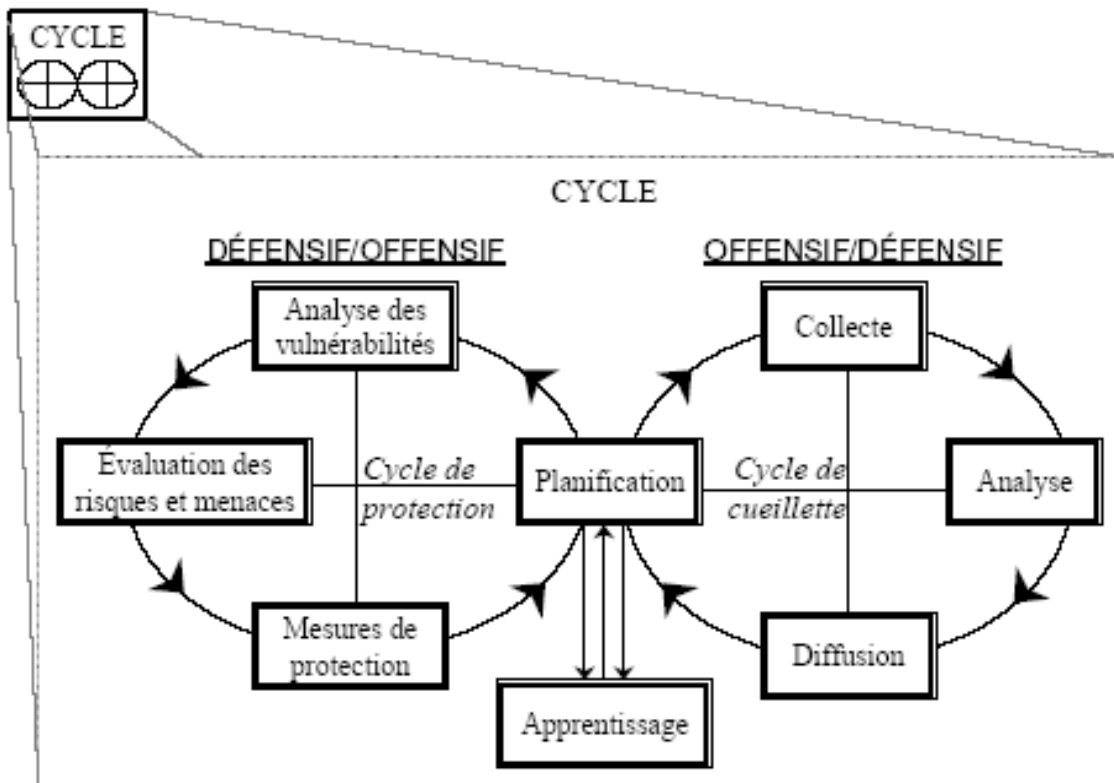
CYCLE

CYCLE

DÉFENSIF/OFFENSIF

OFFENSIF/DÉFENSIF

Analyse des vulnérabilités

Évaluation des risques et menaces

Cycle de protection

Mesures de protection

Planification

Apprentissage

Collecte

Cycle de cueillette

Analyse

Diffusion